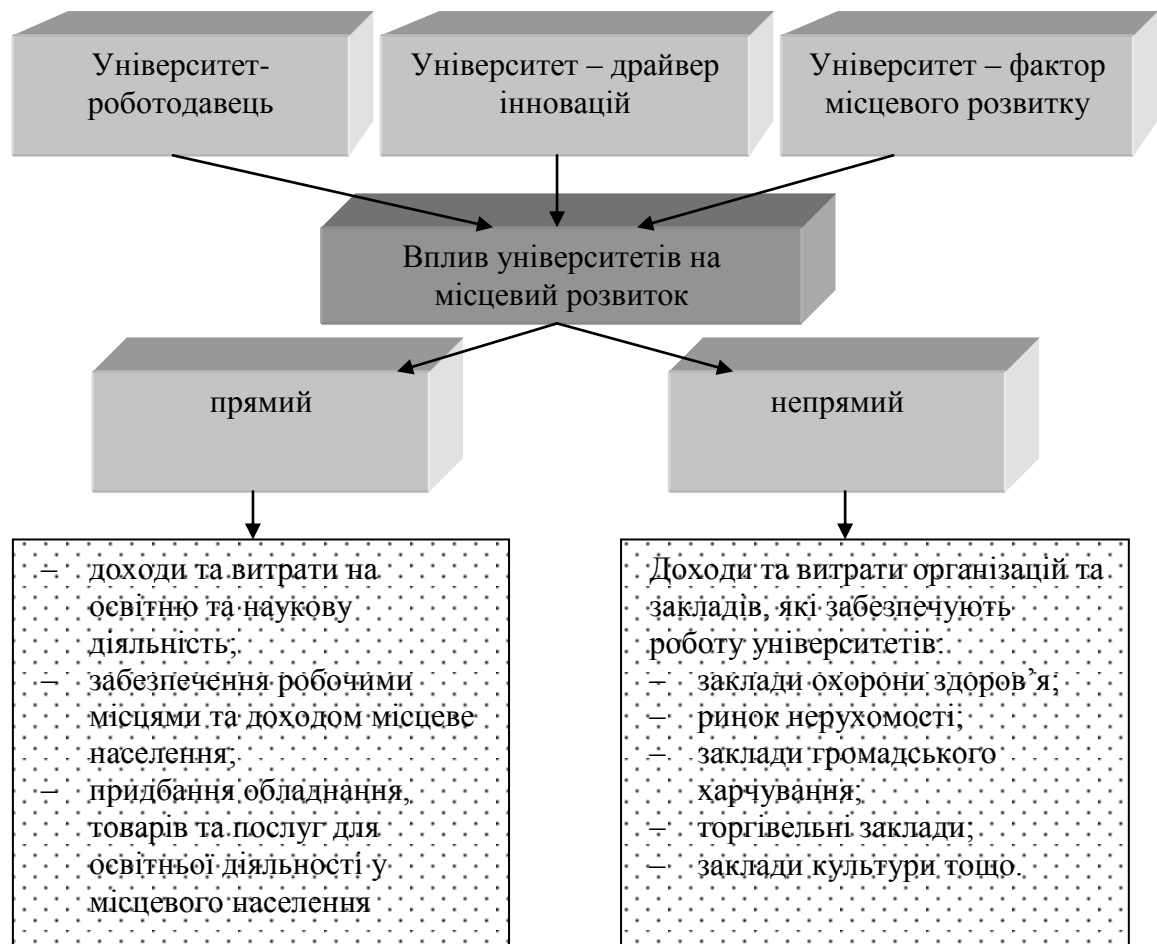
Університет-роботодавець

Університет – драйвер інновацій

Університет – фактор місцевого розвитку

Вплив університетів на місцевий розвиток

прямий

непрямий

– доходи та витрати на освітню та наукову діяльність;
– забезпечення робочими місцями та доходом місцеве населення;
– придбання обладнання, товарів та послуг для освітньої діяльності у місцевого населення

Доходи та витрати організацій та закладів, які забезпечують роботу університетів:
– заклади охорони здоров’я;
– ринок нерухомості;
– заклади громадського харчування;
– торгівельні заклади;
– заклади культури тощо.